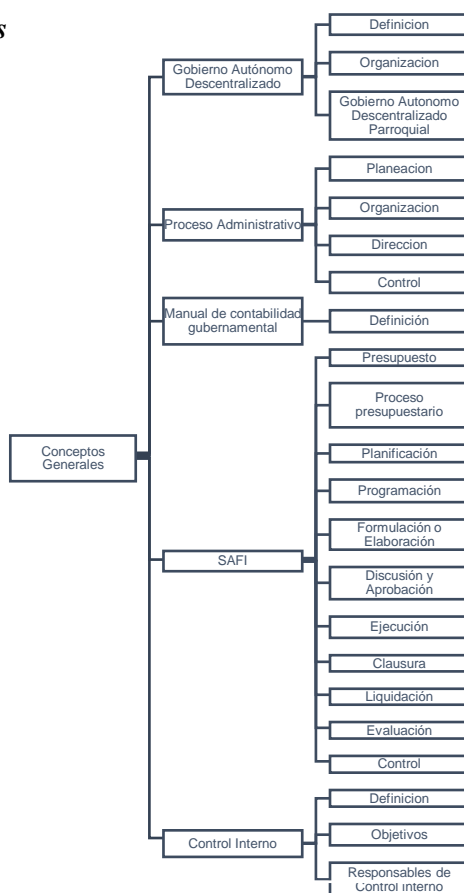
s

Conceptos Generales

Gobierno Autónomo Descentralizado

Definicion

Organizacion

Gobierno Autonomo Descentralizado Parroquial

Proceso Administrativo

Planeacion

Organizacion

Direccion

Control

Manual de contabilidad gubernamental

Definición

SAFI

Presupuesto

Proceso presupuestario

Planificación

Programación

Formulación o Elaboración

Discusión y Aprobación

Ejecución

Clausura

Liquidación

Evaluación

Control

Control Interno

Definicion

Objetivos

Responsables de Control Interno